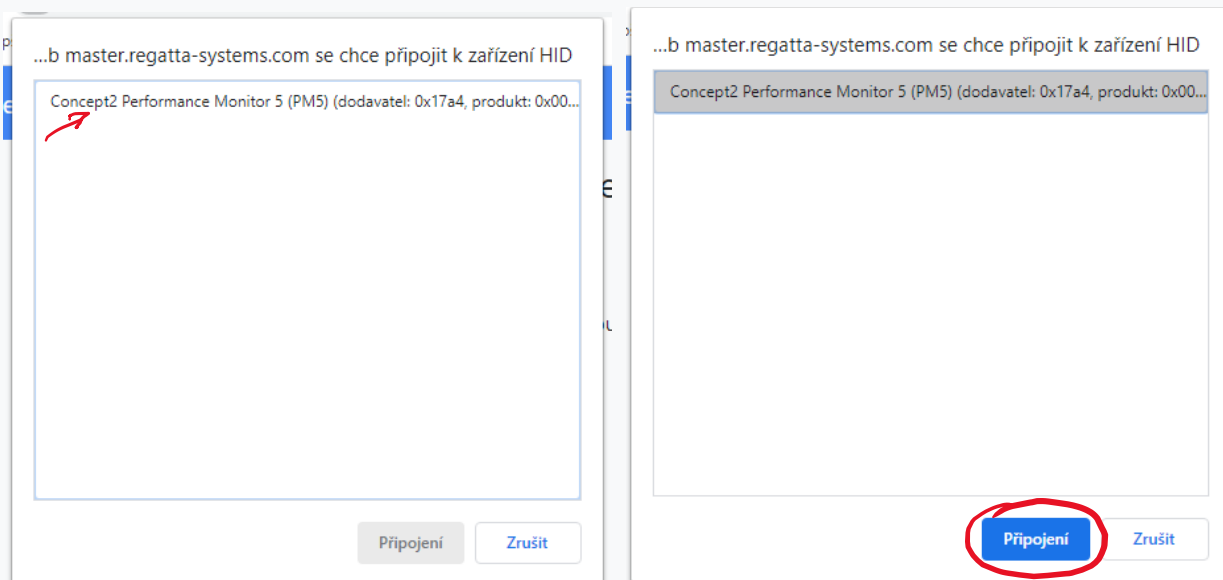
...b master.regatta-systems.com se chce připojit k zařízení HID

Concept2 Performance Monitor 5 (PM5) (dodavatel: 0x17a4, produkt: 0x00...

Připojení

Zrušit

...b master.regatta-systems.com se chce připojit k zařízení HID

Concept2 Performance Monitor 5 (PM5) (dodavatel: 0x17a4, produkt: 0x00...

Připojení

Zrušit